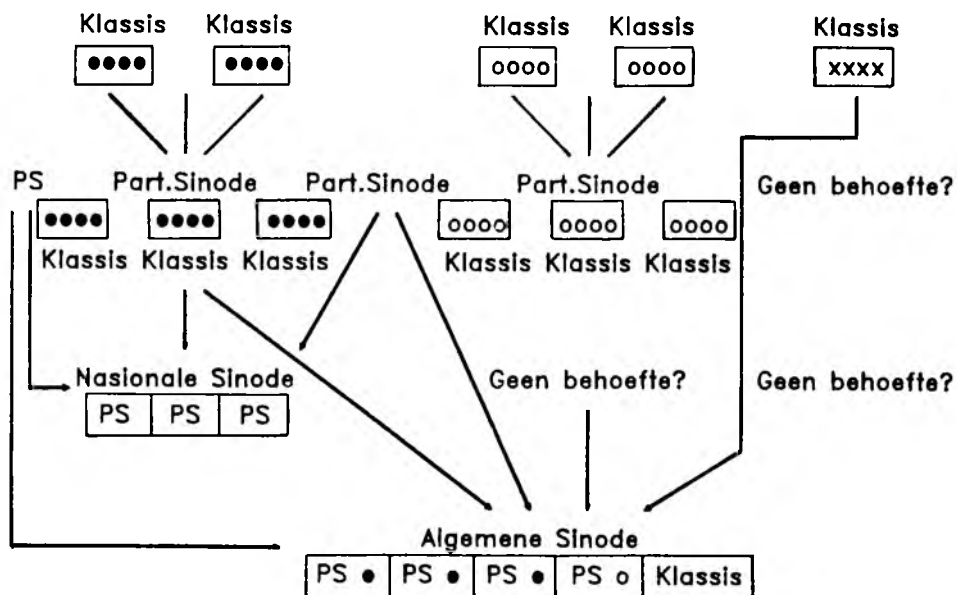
Klassis Klassis
●●●● ●●●●

Klassis Klassis
oooo oooo

Klassis
xxxx

PS
●●●●
Klassis

Part.Sinode
●●●● ●●●●
Klassis Klassis

Part.Sinode

Part.Sinode
oooo oooo oooo
Klassis Klassis Klassis

Geen behoefte?

Nasionale Sinode
| PS | PS | PS |
|---|---|---|

Geen behoefte?

Geen behoefte?

Algemene Sinode
| PS ● | PS ● | PS ● | PS o | Klassis |
|---|---|---|---|---|